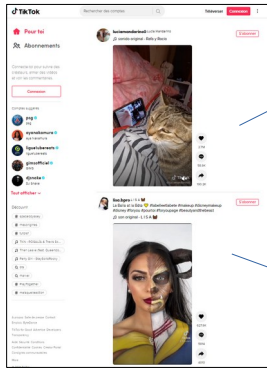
TikTok

Rechercher des comptes

Télécharger

Connexion

Pour toi

Abonnements

Connecte-toi pour suivre des créateurs, aimer des vidéos et voir les commentaires.

Connexion

Comptes suggérés

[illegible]

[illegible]

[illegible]

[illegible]

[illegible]

Tout afficher

Découvrir

luciemondarioud

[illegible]

S'abonner

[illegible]

lisa.byrn

La Belle et la Bête 🐱 #labelleetlabete #makeup #blurmyfeelings #disney #beauty #fyp #foryoupage #beautyandthebeast

son original - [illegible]

S'abonner

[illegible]